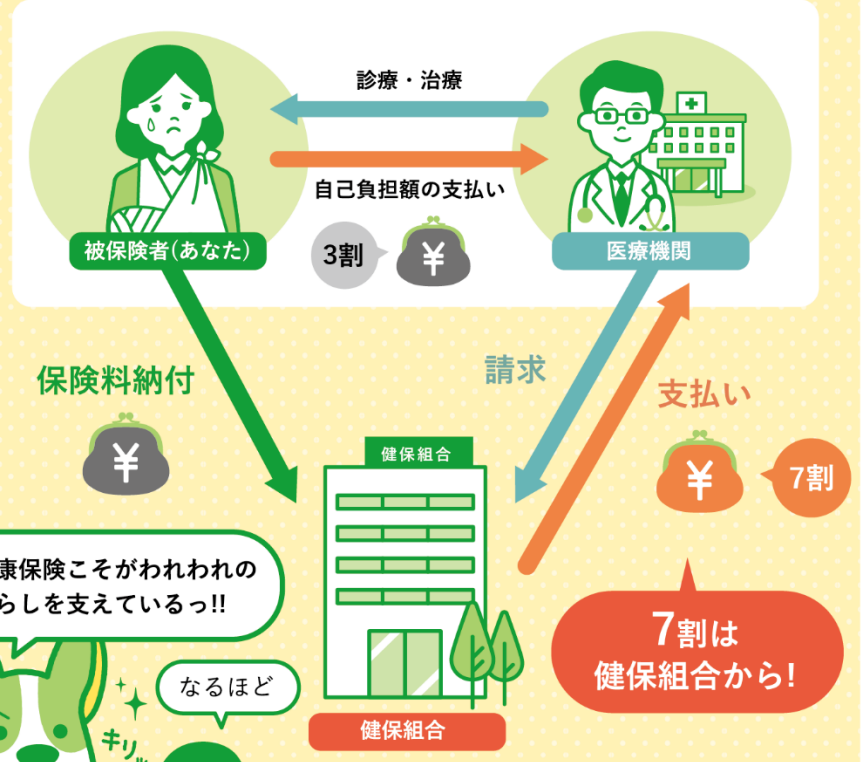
診療・治療

自己負担額の支払い

被保険者(あなた)

3割

¥

医療機関

保険料納付

¥

請求

支払い

健保組合

¥

7割

康保険こそがわれわれの
らしを支えているっ!!

なるほど

キリ

7割は
健保組合から!

健保組合